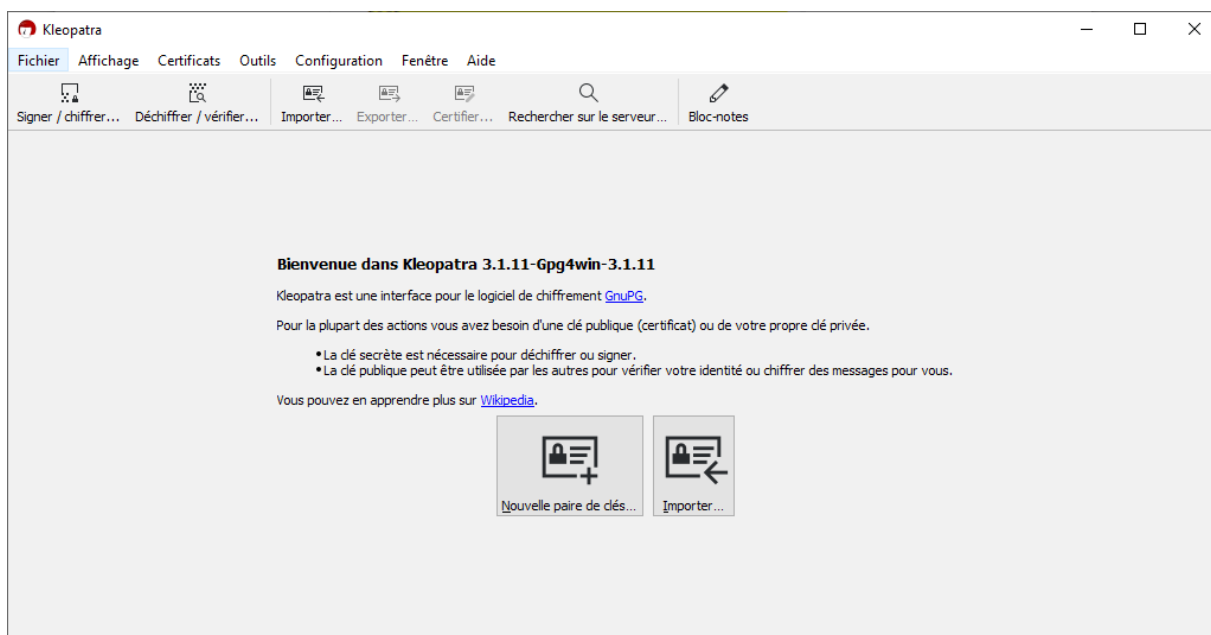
Kleopatra

Fichier Affichage Certificats Outils Configuration Fenêtre Aide

Signer / chiffrer… Déchiffrer / vérifier… Importer… Exporter… Certifier… Rechercher sur le serveur… Bloc-notes

**Bienvenue dans Kleopatra 3.1.11-Gpg4win-3.1.11**

Kleopatra est une interface pour le logiciel de chiffrement GnuPG.

Pour la plupart des actions vous avez besoin d'une clé publique (certificat) ou de votre propre clé privée.

- La clé secrète est nécessaire pour déchiffrer ou signer.
- La clé publique peut être utilisée par les autres pour vérifier votre identité ou chiffrer des messages pour vous.

Vous pouvez en apprendre plus sur Wikipedia.

Nouvelle paire de clés…

Importer…